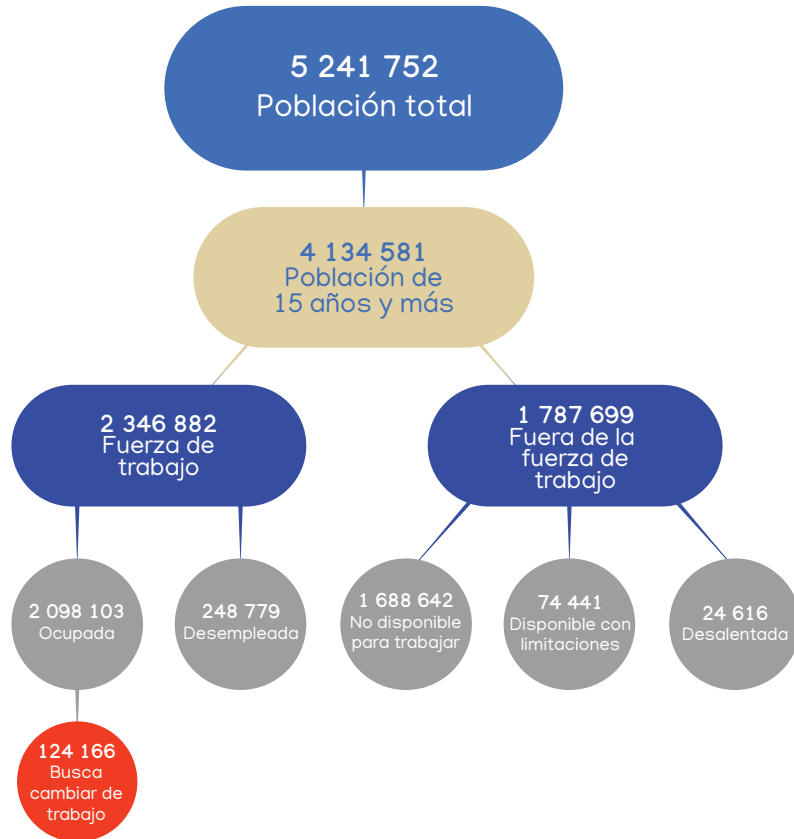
5 241 752
Población total

4 134 581
Población de 15 años y más

2 346 882
Fuerza de trabajo

1 787 699
Fuera de la fuerza de trabajo

2 098 103
Ocupada

248 779
Desempleada

1 688 642
No disponible para trabajar

74 441
Disponible con limitaciones

24 616
Desalentada

124 166
Busca cambiar de trabajo